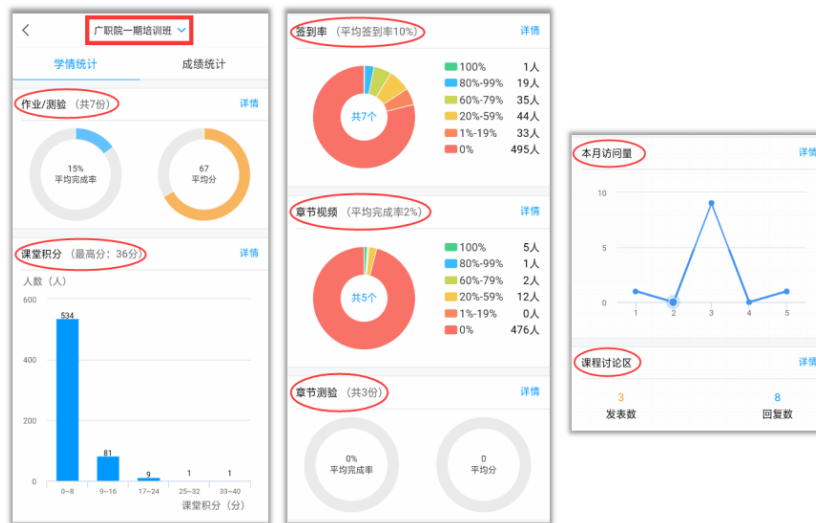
广职院一期培训班

学情统计
成绩统计

作业/测验 （共7份）
详情

15%
平均完成率

67
平均分

课堂积分 （最高分：36分）
详情

人数（人）

| 课堂积分（分） | 人数 |
|---|---|
| 0~8 | 534 |
| 9~16 | 81 |
| 17~24 | 9 |
| 25~32 | 1 |
| 33~40 | 1 |

600
400
200
0

签到率 （平均签到率10%）
详情

共7个

| | |
|---|---|
| 100% | 1人 |
| 80%-99% | 19人 |
| 60%-79% | 35人 |
| 20%-59% | 44人 |
| 1%-19% | 33人 |
| 0% | 495人 |

章节视频 （平均完成率2%）
详情

共5个

| | |
|---|---|
| 100% | 5人 |
| 80%-99% | 1人 |
| 60%-79% | 2人 |
| 20%-59% | 12人 |
| 1%-19% | 0人 |
| 0% | 476人 |

章节测验 （共3份）
详情

0%
平均完成率

0
平均分

本月访问量
详

10
5
0
1 2 3 4 5

课程讨论区
详

3
发表数

8
回复数